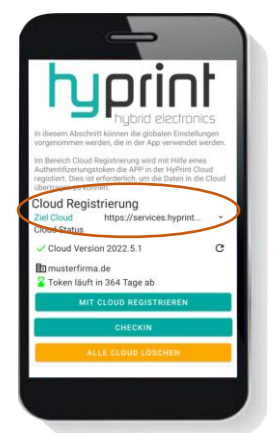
hyprint
hybrid electronics

In diesem Abschnitt können die globalen Einstellungen vorgenommen werden, die in der App verwendet werden.

Im Bereich Cloud Registrierung wird mit Hilfe eines Authentifizierungstoken die APP in der HyPrint Cloud registiert. Dies ist erforderlich, um die Daten in die Cloud übertragen zu können.

Cloud Registrierung
Ziel Cloud https://services.hyprint...
Cloud Status
Cloud Version 2022.5.1
musterfirma.de
Token läuft in 364 Tage ab

MIT CLOUD REGISTRIEREN
CHECKIN
ALLE CLOUD LÖSCHEN